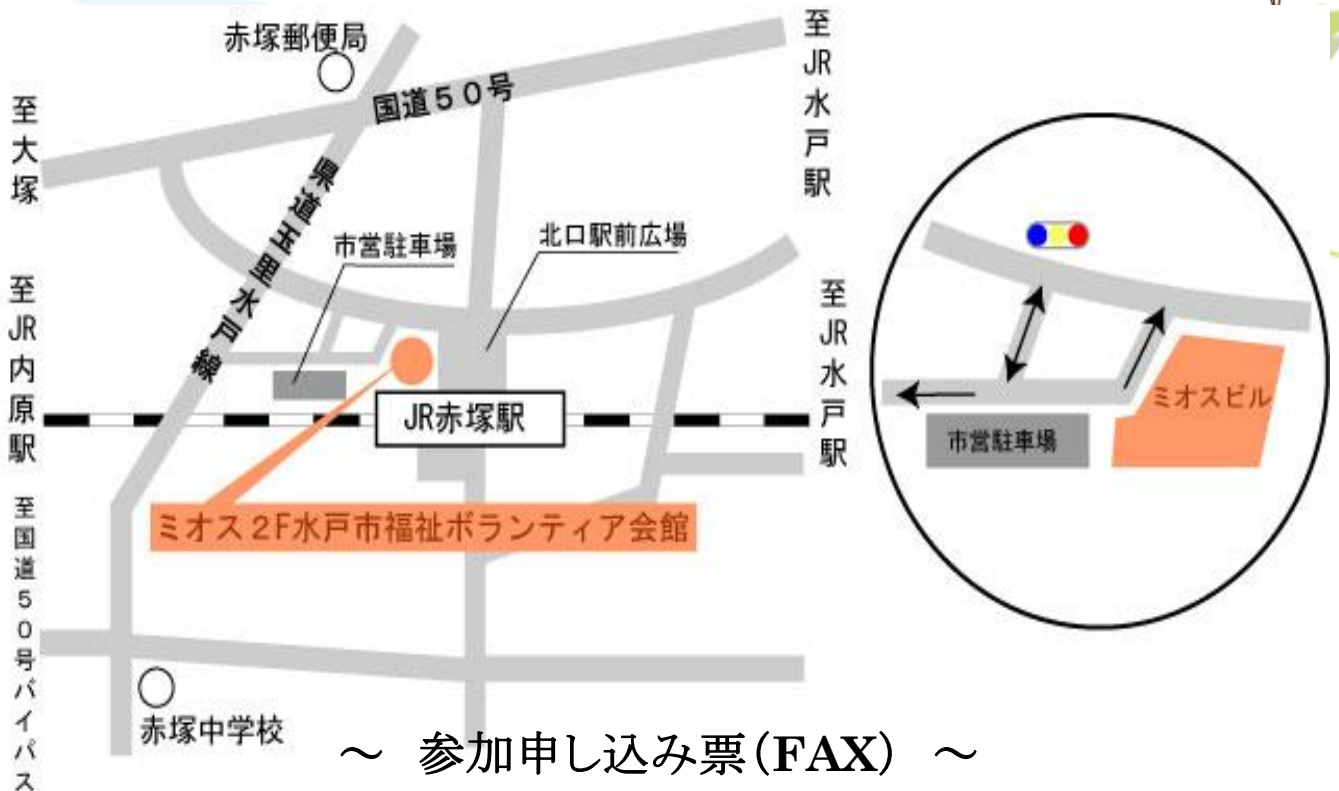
赤塚郵便局
国道50号
至大塚
至JR水戸駅
県道玉里水戸線
市営駐車場
北口駅前広場
至JR内原駅
JR赤塚駅
至JR水戸駅
ミオス2F水戸市福祉ボランティア会館
至国道50号バイパス
赤塚中学校
市営駐車場
ミオスビル

～ 参加申し込み票(FAX) ～